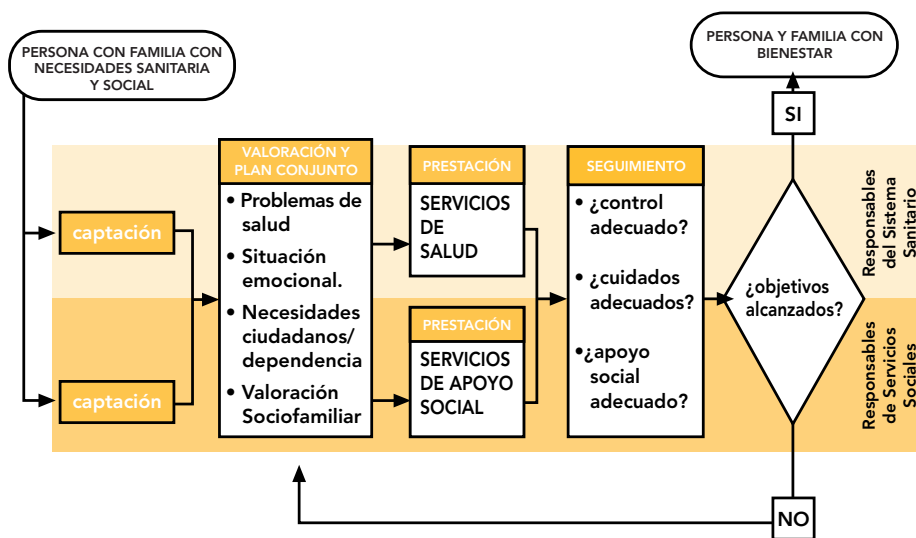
PERSONA CON FAMILIA CON NECESIDADES SANITARIA Y SOCIAL

PERSONA Y FAMILIA CON BIENESTAR

SI

captación

captación

VALORACIÓN Y PLAN CONJUNTO

• Problemas de salud
• Situación emocional.
• Necesidades ciudadanos/ dependencia
• Valoración Sociofamiliar

PRESTACIÓN

SERVICIOS DE SALUD

PRESTACIÓN

SERVICIOS DE APOYO SOCIAL

SEGUIMIENTO

• ¿control adecuado?
• ¿cuidados adecuados?
•¿apoyo social adecuado?

¿objetivos alcanzados?

Responsables del Sistema Sanitario

Responsables de Servicios Sociales

NO